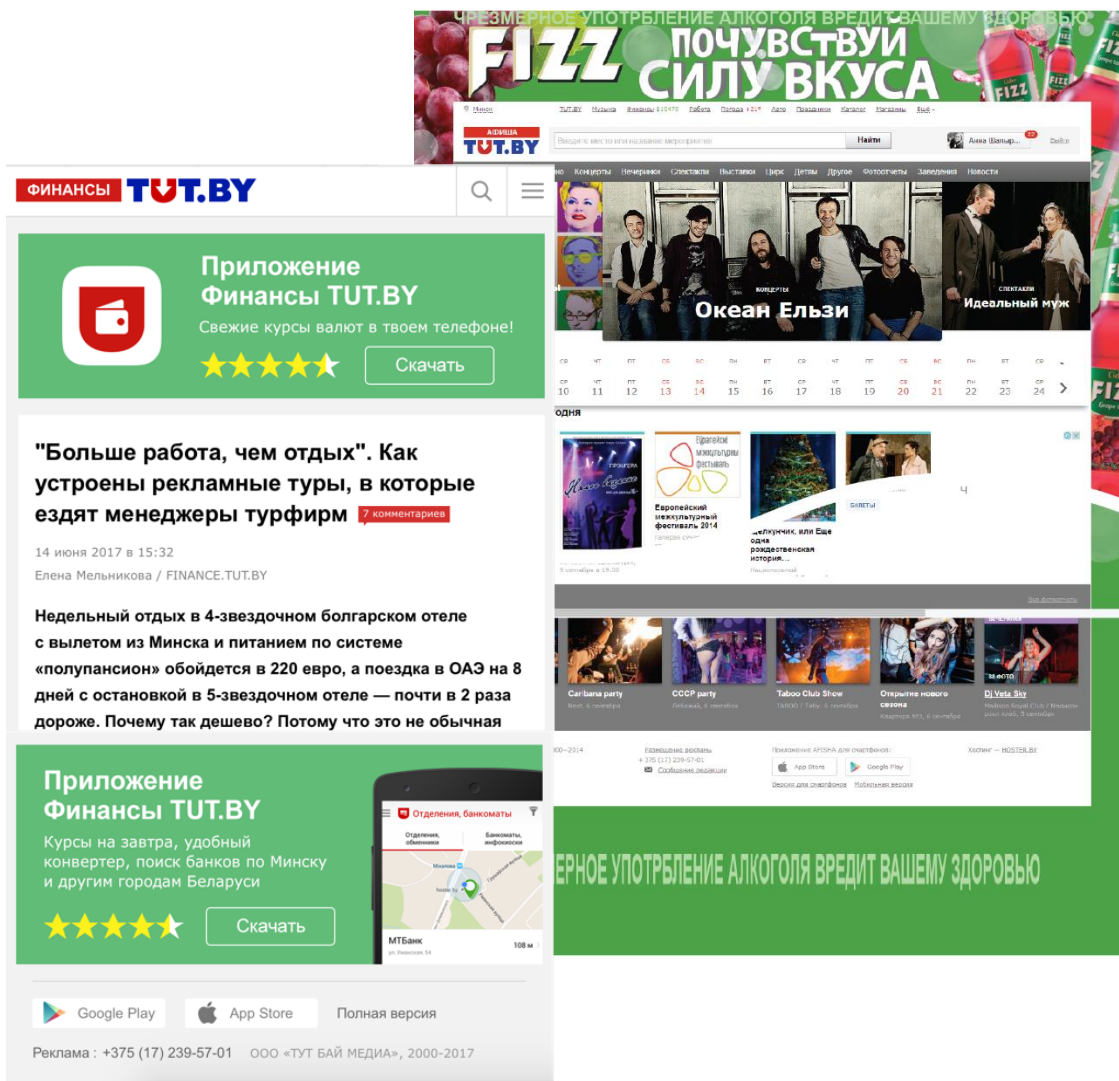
ЧРЕЗМЕРНОЕ УПОТРЕБЛЕНИЕ АЛКОГОЛЯ ВРЕДИТ ВАШЕМУ ЗДОРОВЬЮ
FIZZ ПОЧУВСТВУЙ СИЛУ ВКУСА

Минск TUT.BY Музыка Финансы Работа Погода Авто Праздники Каталог Магазины Ещё
АФИША TUT.BY
Введите место или название мероприятия Найти
Анна Шапар... Выйти
Концерты Вечеринки Спектакли Выставки Цирк Детям Другое Фотоотчеты Заведения Новости
КОНЦЕРТЫ Океан Ельзи
СПЕКТАКЛИ Идеальный муж

| СР | ЧТ | ПТ | СБ | ВС | ПН | ВТ | СР | ЧТ | ПТ | СБ | ВС | ПН | ВТ | СР |
|---|---|---|---|---|---|---|---|---|---|---|---|---|---|---|
| 10 | 11 | 12 | 13 | 14 | 15 | 16 | 17 | 18 | 19 | 20 | 21 | 22 | 23 | 24 |

одня
Европейский межкультурный фестиваль 2014
Щелкунчик, или Еще одна рождественская история...
БИЛЕТЫ
Caribana party
СССР party
Taboo Club Show
Открытие нового сезона
Dj Veta Sky
Все фотоотчеты
2000–2014 Размещение рекламы +375 (17) 239-57-01 Сообщение редакции
Приложение AFISHA для смартфонов: App Store Google Play
Хостинг — HOSTER.BY
ЕРНОЕ УПОТРЕБЛЕНИЕ АЛКОГОЛЯ ВРЕДИТ ВАШЕМУ ЗДОРОВЬЮ

ФИНАНСЫ TUT.BY

Приложение Финансы TUT.BY
Свежие курсы валют в твоем телефоне!
Скачать

"Больше работа, чем отдых". Как устроены рекламные туры, в которые ездят менеджеры турфирм 7 комментариев

14 июня 2017 в 15:32
Елена Мельникова / FINANCE.TUT.BY

Недельный отдых в 4-звездочном болгарском отеле с вылетом из Минска и питанием по системе «полупансион» обойдется в 220 евро, а поездка в ОАЭ на 8 дней с остановкой в 5-звездочном отеле — почти в 2 раза дороже. Почему так дешево? Потому что это не обычная

Приложение Финансы TUT.BY
Курсы на завтра, удобный конвертер, поиск банков по Минску и другим городам Беларуси
Скачать
Отделения, банкоматы
Отделения, обменники
Банкоматы, инфокиоски
МТБанк 108 м
ул. Уманская 54

Google Play App Store Полная версия

Реклама : +375 (17) 239-57-01 ООО «ТУТ БАЙ МЕДИА», 2000-2017